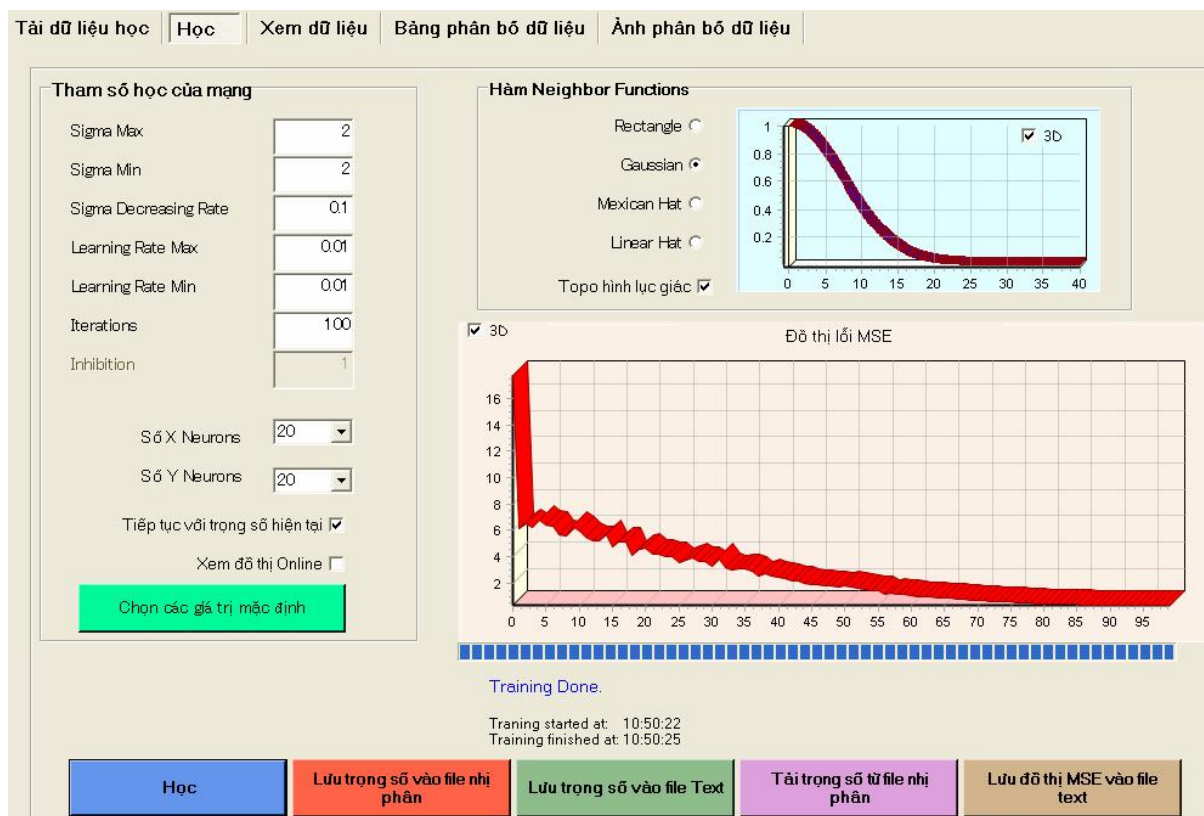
Tải dữ liệu học | Học | Xem dữ liệu | Bảng phân bố dữ liệu | Ảnh phân bố dữ liệu

Tham số học của mạng

Sigma Max 2
Sigma Min 2
Sigma Decreasing Rate 0.1
Learning Rate Max 0.01
Learning Rate Min 0.01
Iterations 100
Inhibition 1

Số X Neurons 20
Số Y Neurons 20

Tiếp tục với trọng số hiện tại
Xem đồ thị Online

Chọn các giá trị mặc định

Hàm Neighbor Functions

Rectangle
Gaussian
Mexican Hat
Linear Hat
Topo hình lục giác

3D
1
0.8
0.6
0.4
0.2
0 5 10 15 20 25 30 35 40

3D
Đồ thị lỗi MSE
16
14
12
10
8
6
4
2
0 5 10 15 20 25 30 35 40 45 50 55 60 65 70 75 80 85 90 95

Training Done.

Traning started at: 10:50:22
Training finished at: 10:50:25

Học | Lưu trọng số vào file nhị phân | Lưu trọng số vào file Text | Tải trọng số từ file nhị phân | Lưu đồ thị MSE vào file text